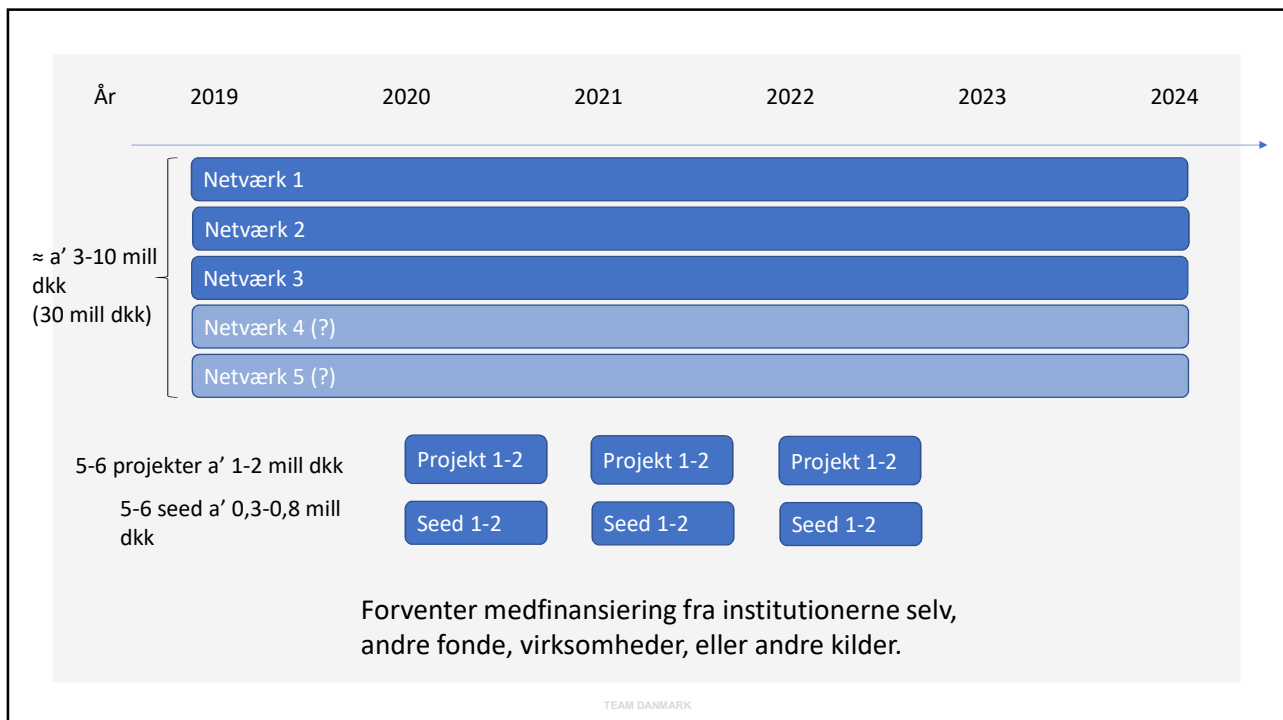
År 2019 2020 2021 2022 2023 2024

≈ a' 3-10 mill dkk (30 mill dkk)

Netværk 1

Netværk 2

Netværk 3

Netværk 4 (?)

Netværk 5 (?)

5-6 projekter a' 1-2 mill dkk

Projekt 1-2

Projekt 1-2

Projekt 1-2

5-6 seed a' 0,3-0,8 mill dkk

Seed 1-2

Seed 1-2

Seed 1-2

Forventer medfinansiering fra institutionerne selv, andre fonde, virksomheder, eller andre kilder.

TEAM DANMARK